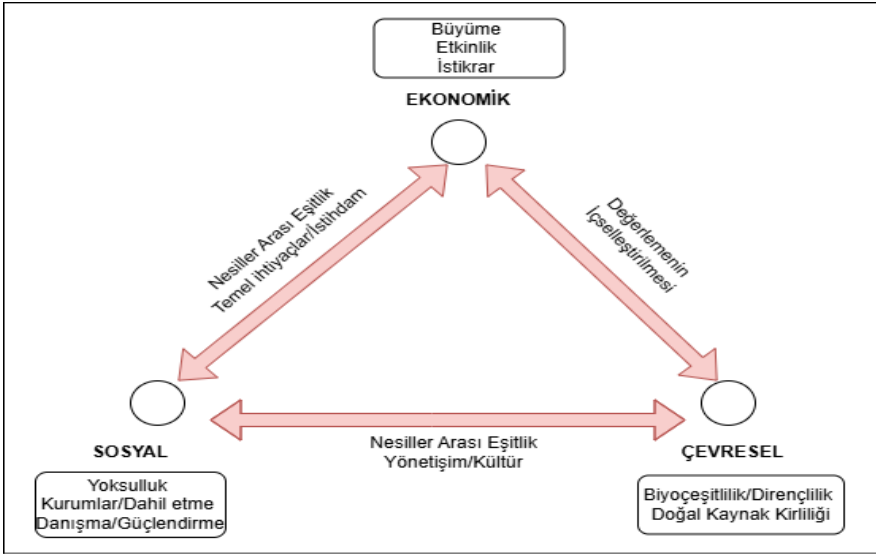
Büyüme
Etkinlik
İstikrar

EKONOMİK

Nesiller Arası Eşitlik
Temel ihtiyaçlar/İstihdam

Değerlemenin
İçselleştirilmesi

SOSYAL

Nesiller Arası Eşitlik
Yönetişim/Kültür

ÇEVRESEL

Yoksulluk
Kurumlar/Dahil etme
Danışma/Güçlendirme

Biyoçeşitlilik/Dirençlilik
Doğal Kaynak Kirliliği